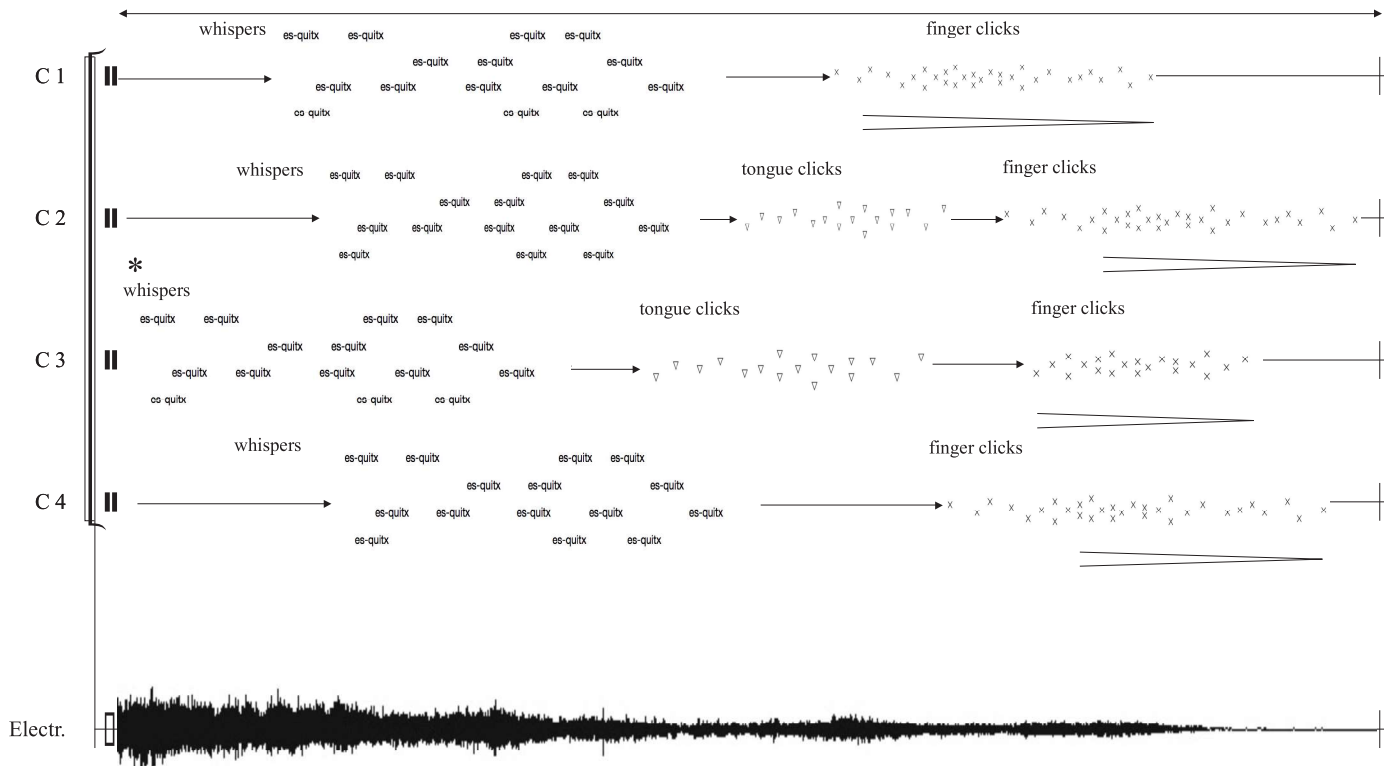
whispers es-quitx es-quitx es-quitx es-quitx es-quitx es-quitx es-quitx es-quitx es-quitx es-quitx es-quitx es-quitx es-quitx es-quitx es-quitx

finger clicks

C 1

whispers es-quitx es-quitx es-quitx es-quitx es-quitx es-quitx es-quitx es-quitx es-quitx es-quitx es-quitx es-quitx es-quitx es-quitx es-quitx

tongue clicks

finger clicks

C 2

*
whispers
es-quitx es-quitx es-quitx es-quitx es-quitx es-quitx es-quitx es-quitx es-quitx es-quitx es-quitx es-quitx es-quitx es-quitx es-quitx

tongue clicks

finger clicks

C 3

whispers es-quitx es-quitx es-quitx es-quitx es-quitx es-quitx es-quitx es-quitx es-quitx es-quitx es-quitx es-quitx es-quitx es-quitx es-quitx

finger clicks

C 4

Electr.